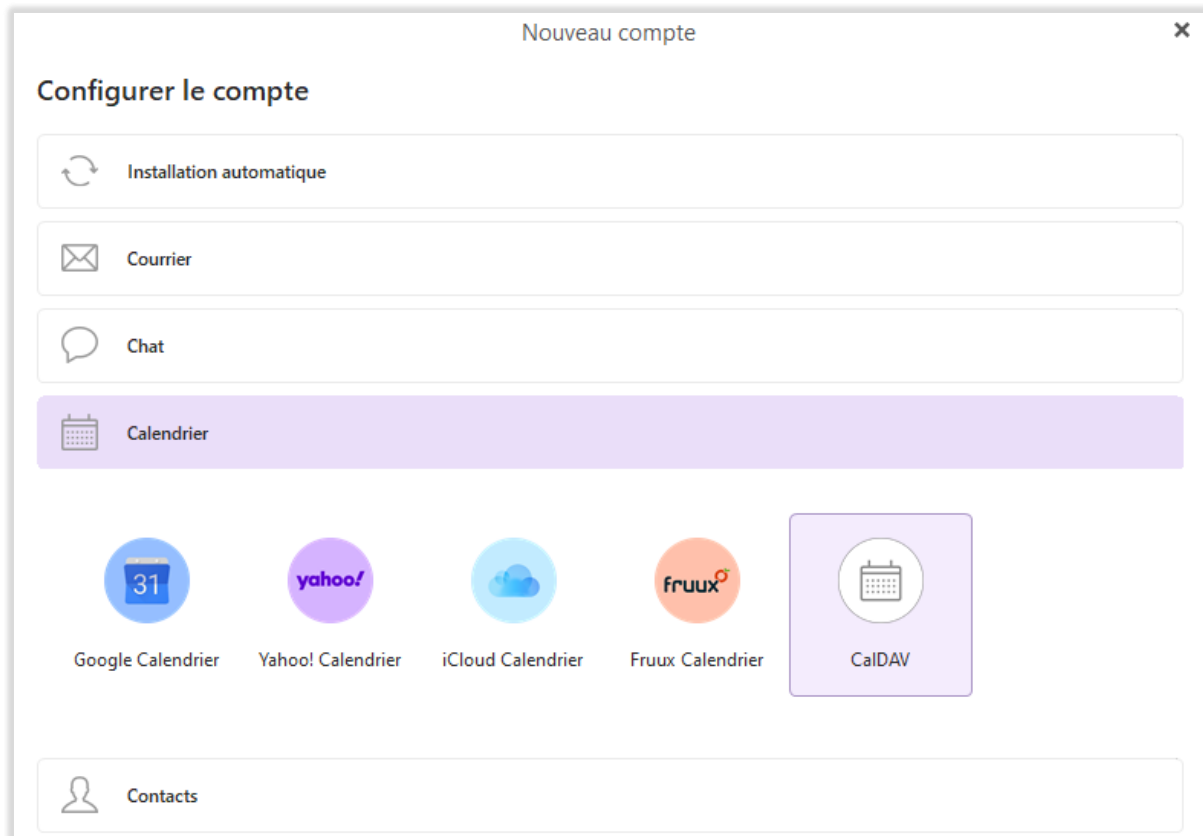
Nouveau compte

×

Configurer le compte

Installation automatique

Courrier

Chat

Calendrier

31

Google Calendrier

yahoo!

Yahoo! Calendrier

iCloud Calendrier

fruux

Fruux Calendrier

CalDAV

Contacts